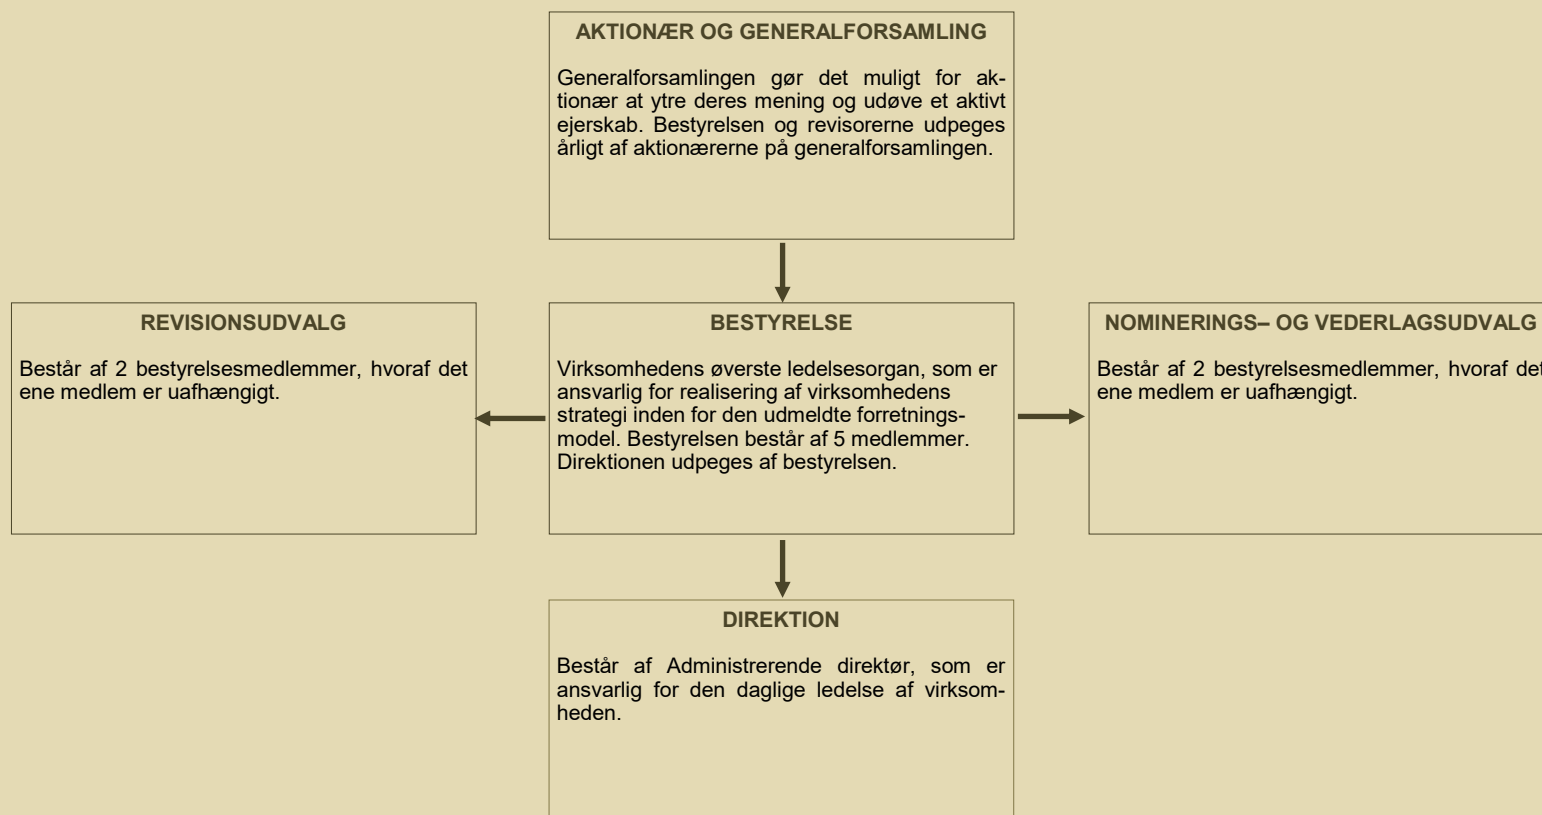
AKTIONÆR OG GENERALFORSAMLING

Generalforsamlingen gør det muligt for aktionær at ytre deres mening og udøve et aktivt ejerskab. Bestyrelsen og revisorerne udpeges årligt af aktionærerne på generalforsamlingen.

REVISIONSUDVALG

Består af 2 bestyrelsesmedlemmer, hvoraf det ene medlem er uafhængigt.

BESTYRELSE

Virksomhedens øverste ledelsesorgan, som er ansvarlig for realisering af virksomhedens strategi inden for den udmeldte forretningsmodel. Bestyrelsen består af 5 medlemmer. Direktionen udpeges af bestyrelsen.

NOMINERINGS– OG VEDERLAGSUDVALG

Består af 2 bestyrelsesmedlemmer, hvoraf det ene medlem er uafhængigt.

DIREKTION

Består af Administrerende direktør, som er ansvarlig for den daglige ledelse af virksomheden.